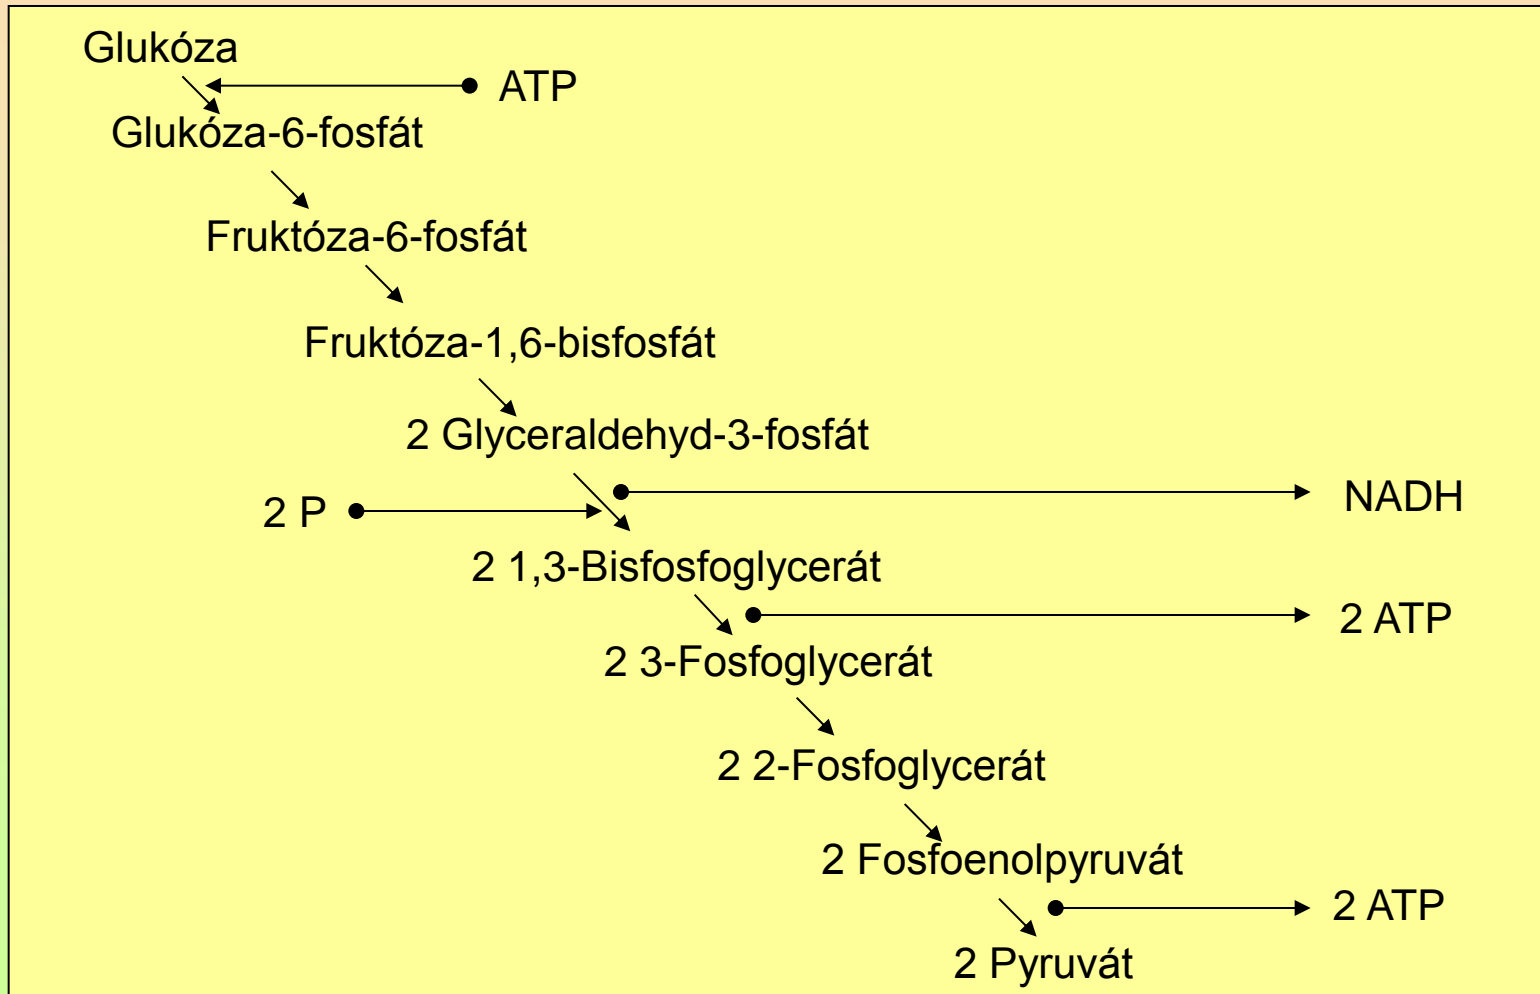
Glukóza
ATP
Glukóza-6-fosfát
Fruktóza-6-fosfát
Fruktóza-1,6-bisfosfát
2 Glyceraldehyd-3-fosfát
2 P
NADH
2 1,3-Bisfosfoglycerát
2 ATP
2 3-Fosfoglycerát
2 2-Fosfoglycerát
2 Fosfoenolpyruvát
2 ATP
2 Pyruvát